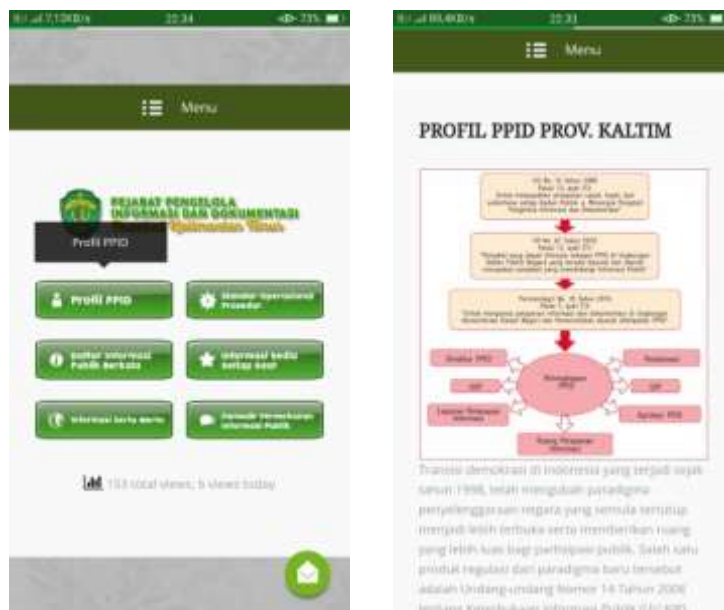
22.34

73%

Menu

PEJABAT PENGELOLA INFORMASI DAN DOKUMENTASI

Provinsi Kalimantan Timur

Profil PPID

Profil PPID

Standar Operasional Prosedur

Daftar Informasi Publik Berkala

Informasi Sedia Setiap Saat

Informasi Serta Merta

Formulir Permohonan Informasi Publik

153 total views, 5 views today

22.33

73%

Menu

PROFIL PPID PROV. KALTIM

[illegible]

Transisi demokrasi di Indonesia yang terjadi sejak tahun 1998, telah mengubah paradigma penyelenggaraan negara yang semula tertutup menjadi lebih terbuka serta memberikan ruang yang lebih luas bagi partisipasi publik. Salah satu produk regulasi dari paradigma baru tersebut adalah Undang-undang Nomor 14 Tahun 2008 tentang Keterbukaan Informasi Publik (UU KIP)